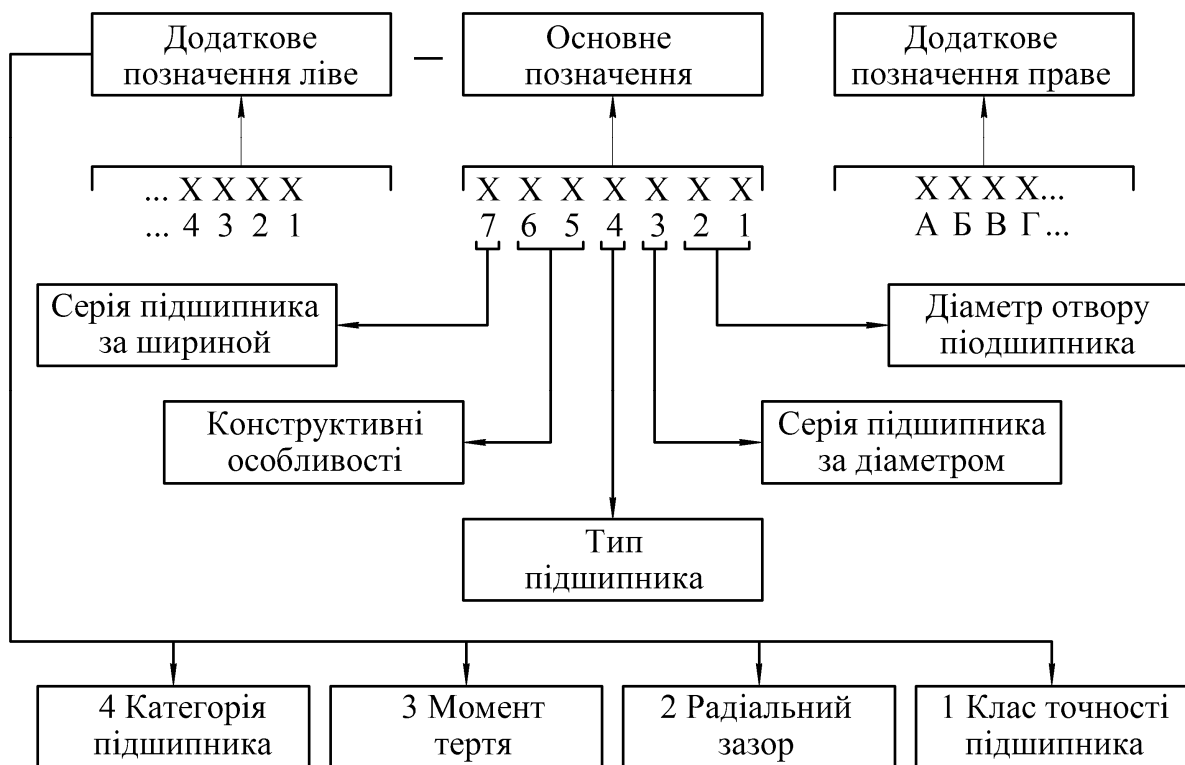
Додаткове позначення ліве

—

Основне позначення

Додаткове позначення праве

... Х Х Х Х
... 4 3 2 1

Х Х Х Х Х Х Х
7 6 5 4 3 2 1

Х Х Х Х...
А Б В Г...

Серія підшипника за шириною

Діаметр отвору піодшипника

Конструктивні особливості

Серія підшипника за діаметром

Тип підшипника

4 Категорія підшипника

3 Момент тертя

2 Радіальний зазор

1 Клас точності підшипника